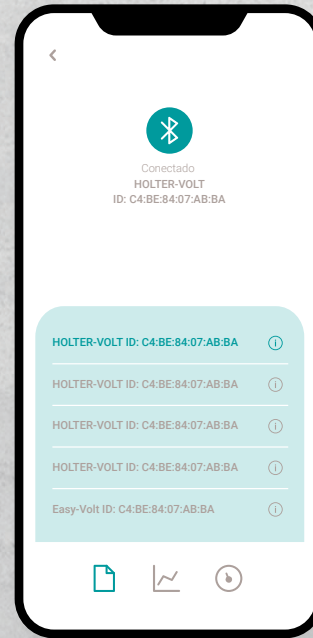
‹

Conectado
HOLTER-VOLT
ID: C4:BE:84:07:AB:BA

HOLTER-VOLT ID: C4:BE:84:07:AB:BA

HOLTER-VOLT ID: C4:BE:84:07:AB:BA

HOLTER-VOLT ID: C4:BE:84:07:AB:BA

HOLTER-VOLT ID: C4:BE:84:07:AB:BA

Easy-Volt ID: C4:BE:84:07:AB:BA